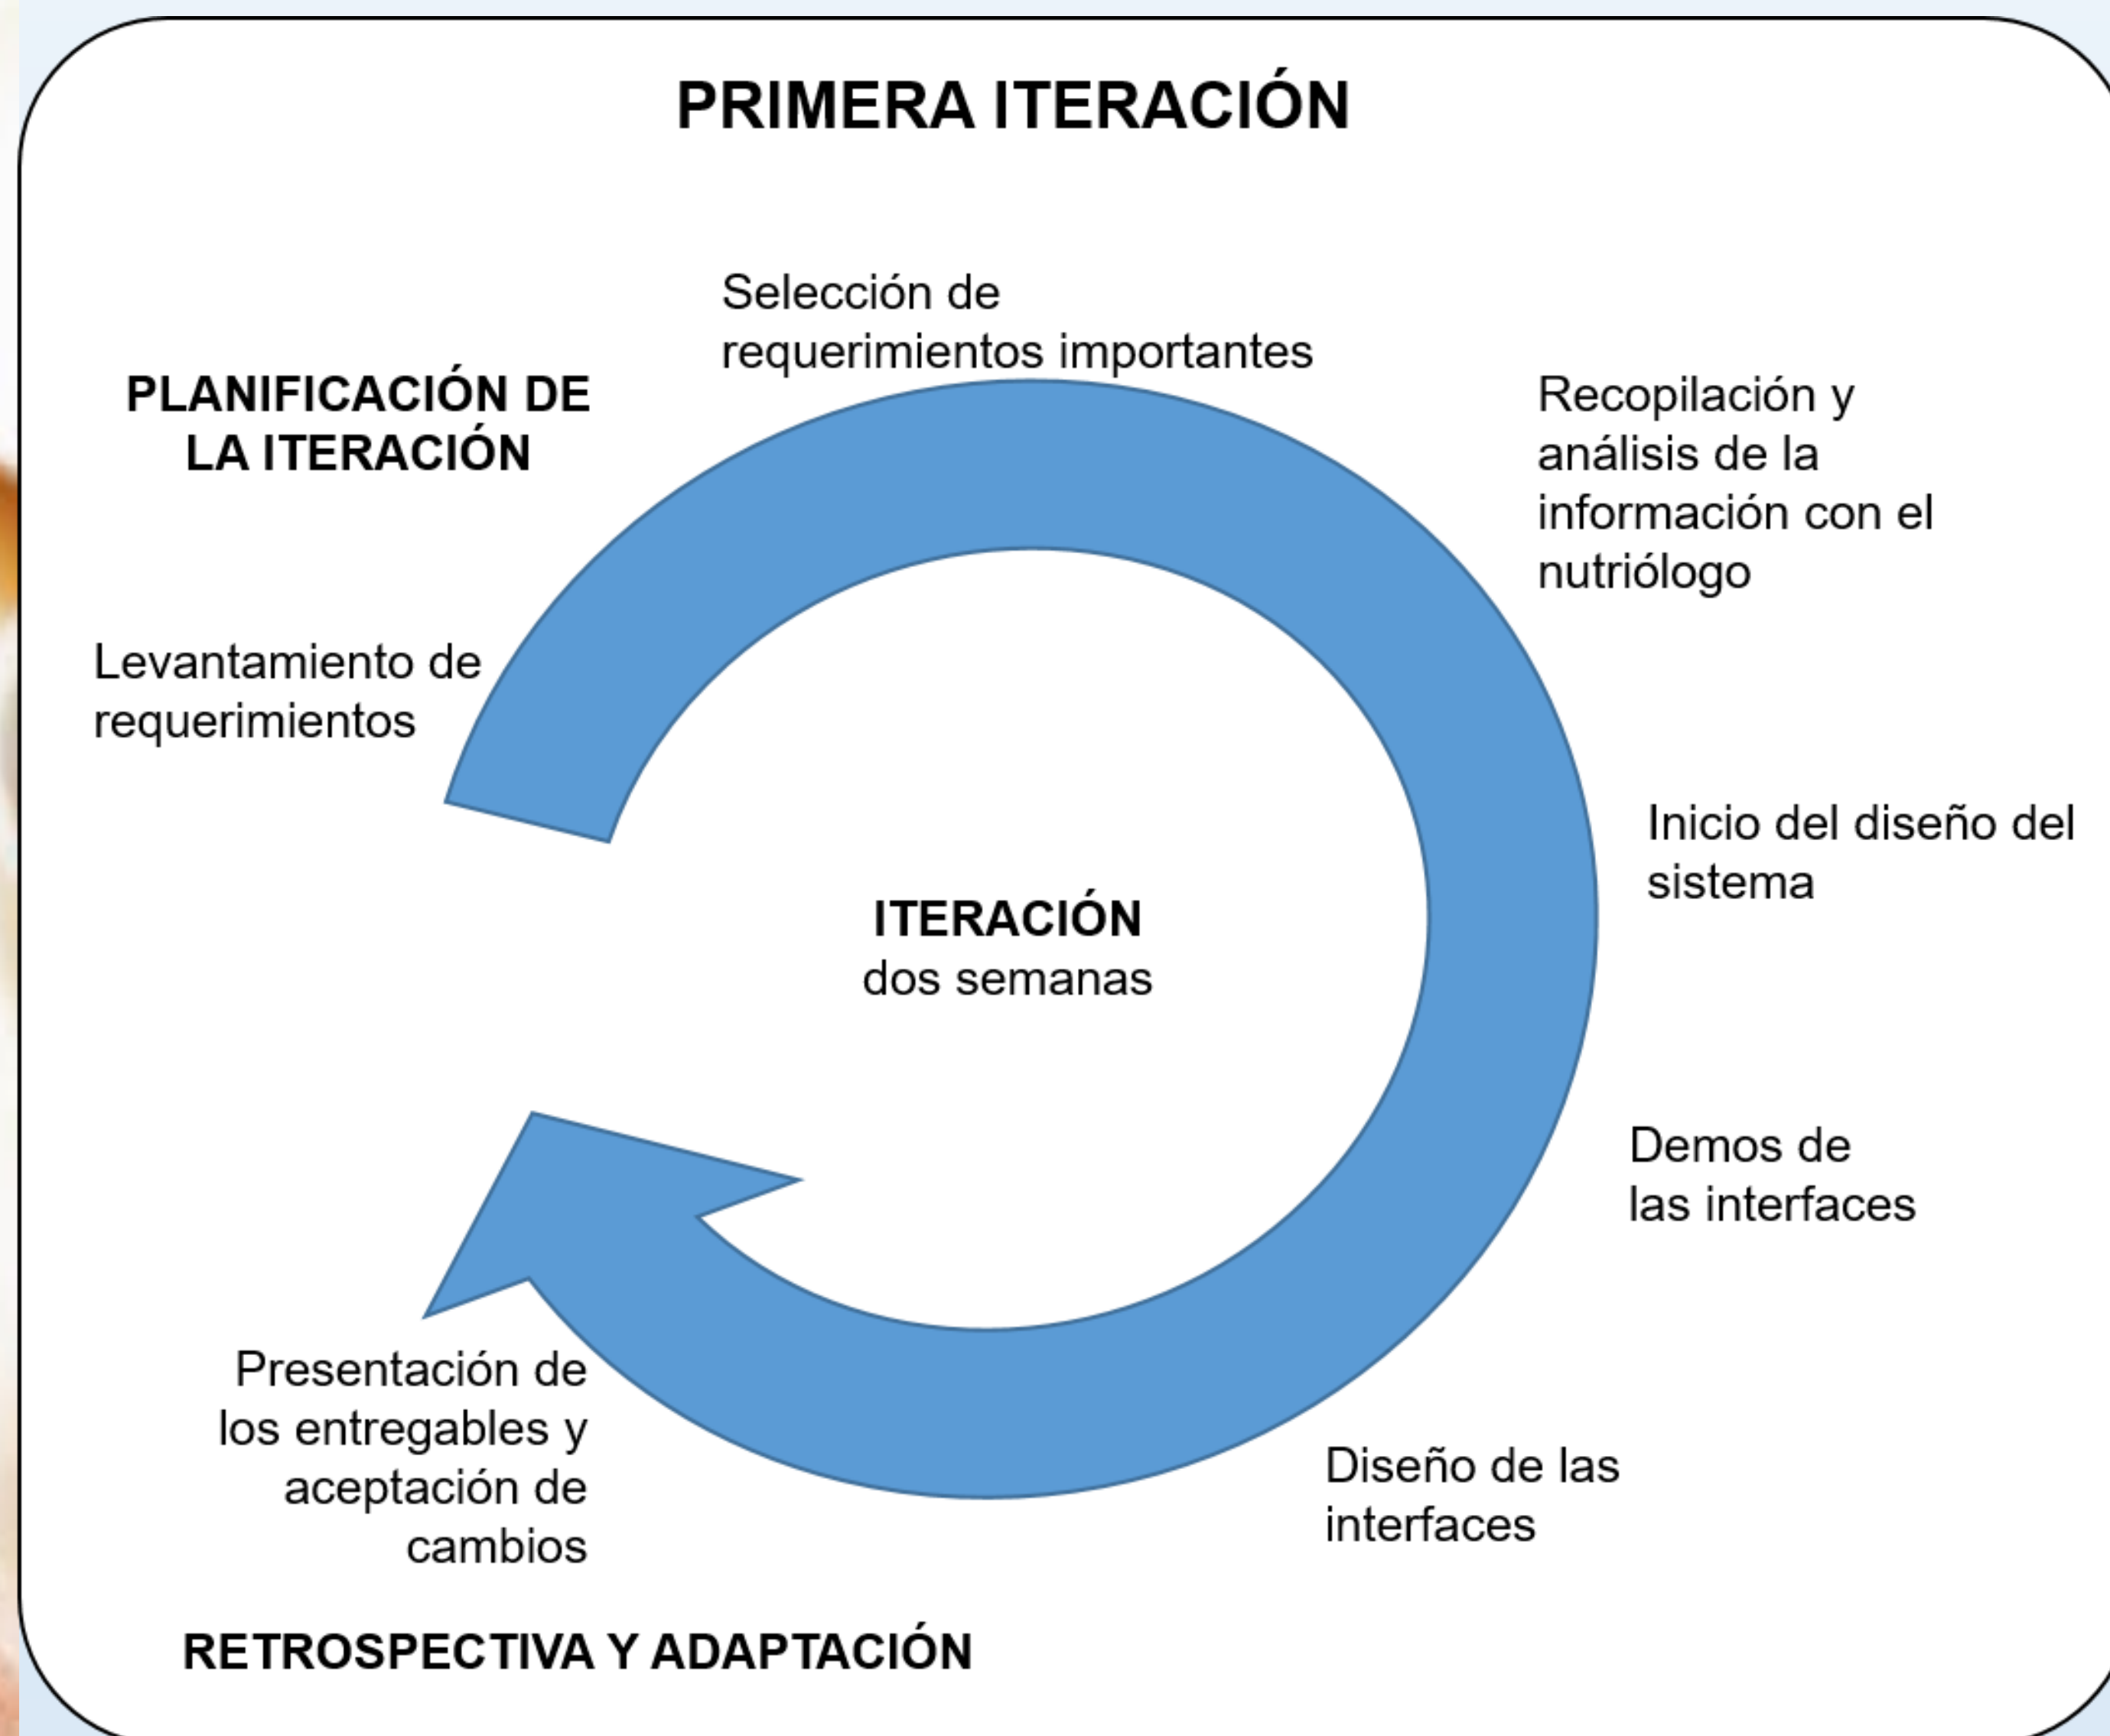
PRIMERA ITERACIÓN

Selección de requerimientos importantes

PLANIFICACIÓN DE LA ITERACIÓN

Recopilación y análisis de la información con el nutriólogo

Levantamiento de requerimientos

Inicio del diseño del sistema

ITERACIÓN
dos semanas

Demos de las interfaces

Presentación de los entregables y aceptación de cambios

Diseño de las interfaces

RETROSPECTIVA Y ADAPTACIÓN